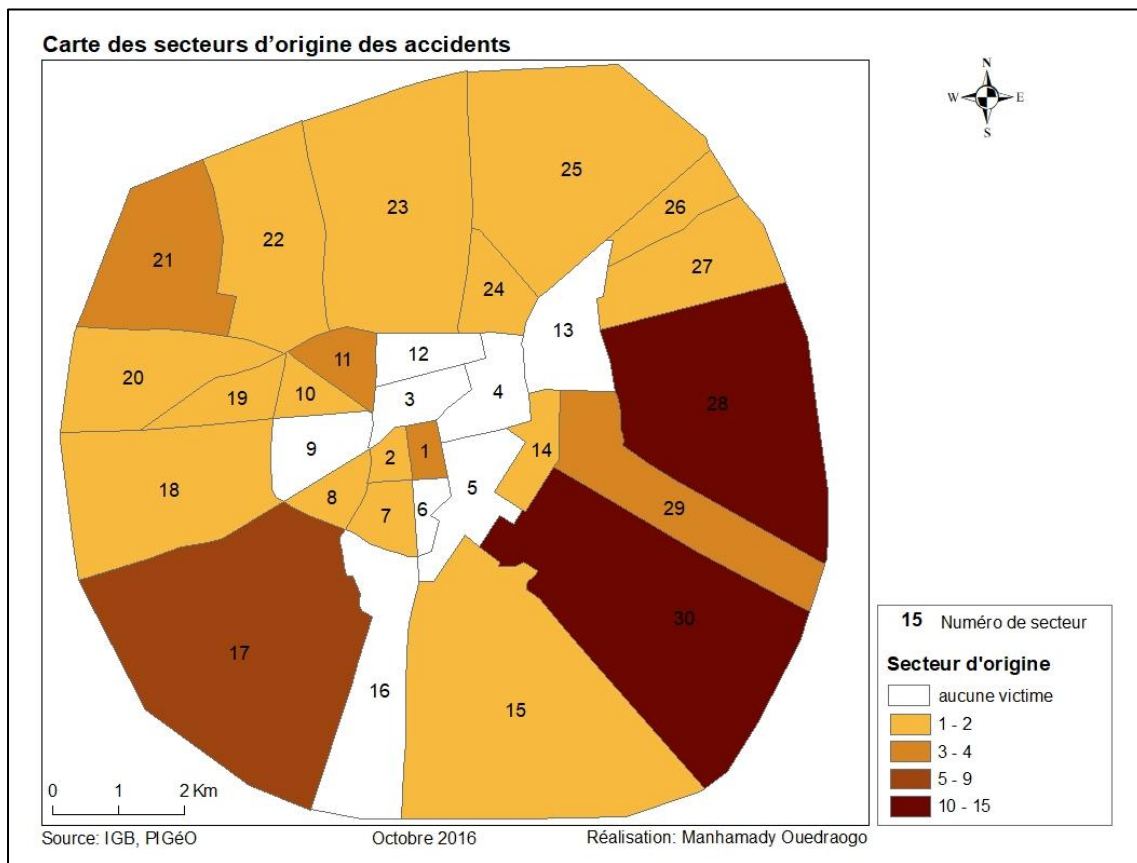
Carte des secteurs d'origine des accidents

N
W E
S

25
26
23
22
21
27
24
13
12
11
20
28
19
10
3
4
9
14
1
2
18
5
29
8
7
6
30
17
16
15

0 1 2 Km

15 Numéro de secteur

Secteur d'origine
aucune victime
1 - 2
3 - 4
5 - 9
10 - 15

Source: IGB, PIGéO
Octobre 2016
Réalisation: Manhamady Ouedraogo